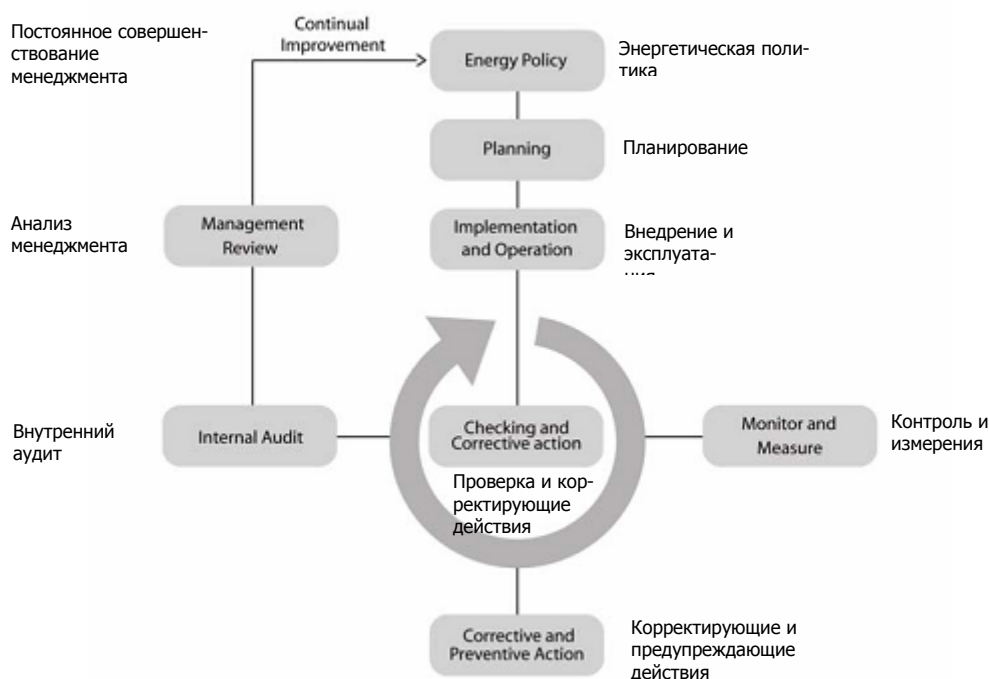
Постоянное совершенствование менеджмента

Continual Improvement

Energy Policy

Энергетическая политика

Planning

Планирование

Анализ менеджмента

Management Review

Implementation and Operation

Внедрение и эксплуатация

Внутренний аудит

Internal Audit

Checking and Corrective action

Проверка и корректирующие действия

Monitor and Measure

Контроль и измерения

Corrective and Preventive Action

Корректирующие и предупреждающие действия